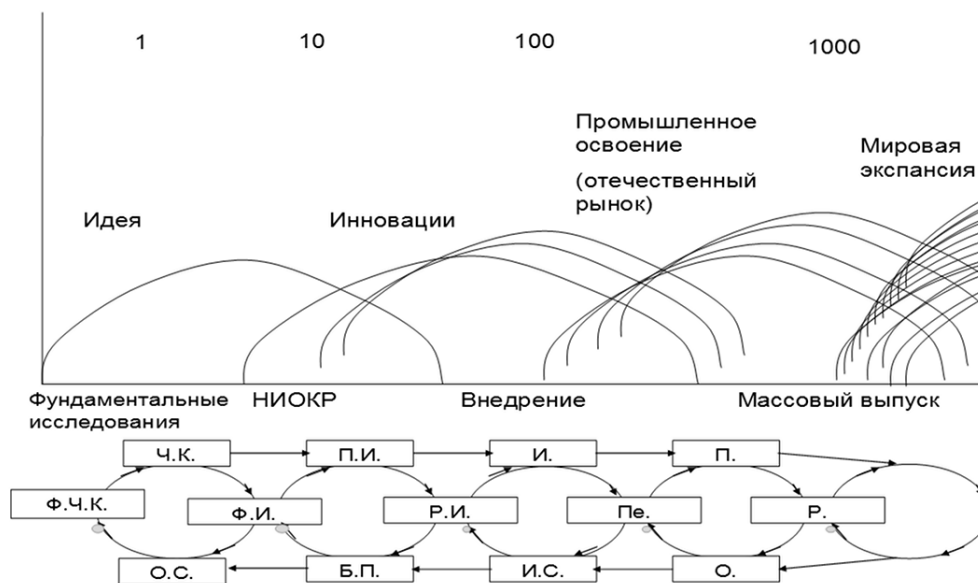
1

10

100

1000

Промышленное освоение

(отечественный рынок)

Мировая экспансия

Идея

Инновации

Фундаментальные исследования

НИОКР

Внедрение

Массовый выпуск

Ч.К.

П.И.

И.

П.

Ф.Ч.К.

Ф.И.

Р.И.

Пе.

Р.

О.С.

Б.П.

И.С.

О.